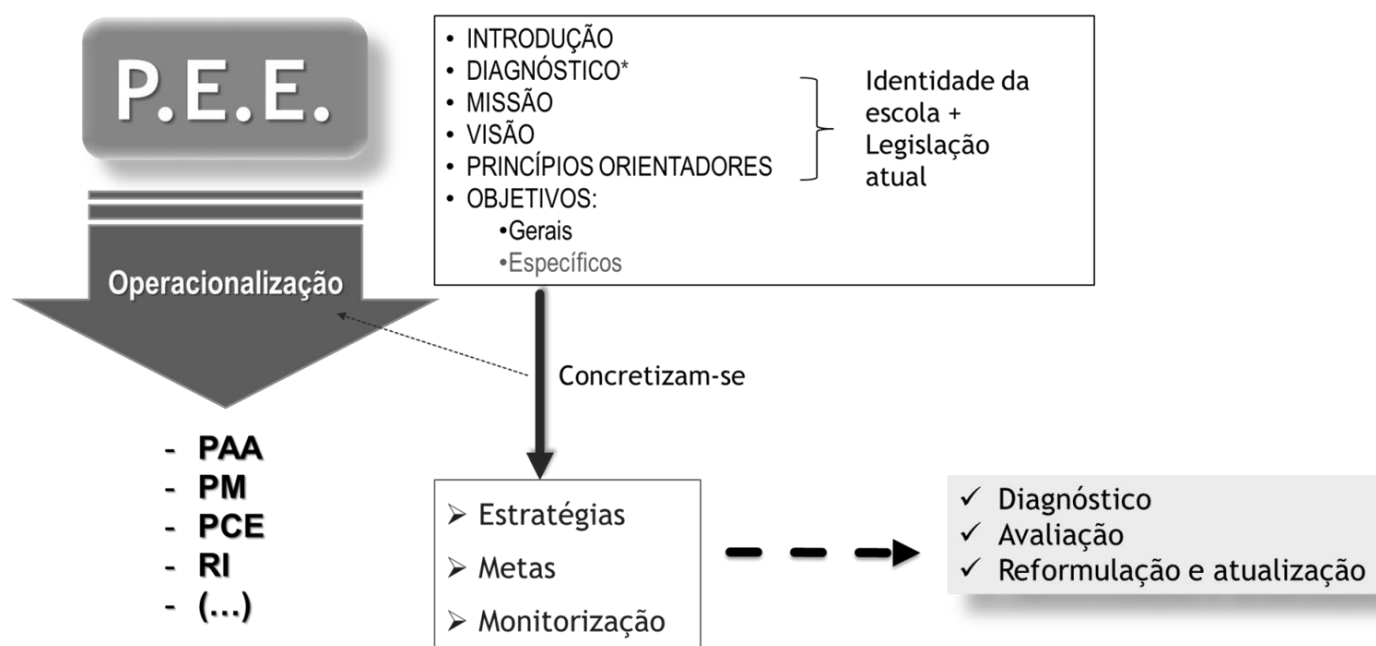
P.E.E.

Operacionalização

- PAA
- PM
- PCE
- RI
- (...)

• INTRODUÇÃO
• DIAGNÓSTICO*
• MISSÃO
• VISÃO
• PRINCÍPIOS ORIENTADORES
• OBJETIVOS:
•Gerais
•Específicos

Identidade da escola + Legislação atual

Concretizam-se

➢ Estratégias
➢ Metas
➢ Monitorização

✓ Diagnóstico
✓ Avaliação
✓ Reformulação e atualização